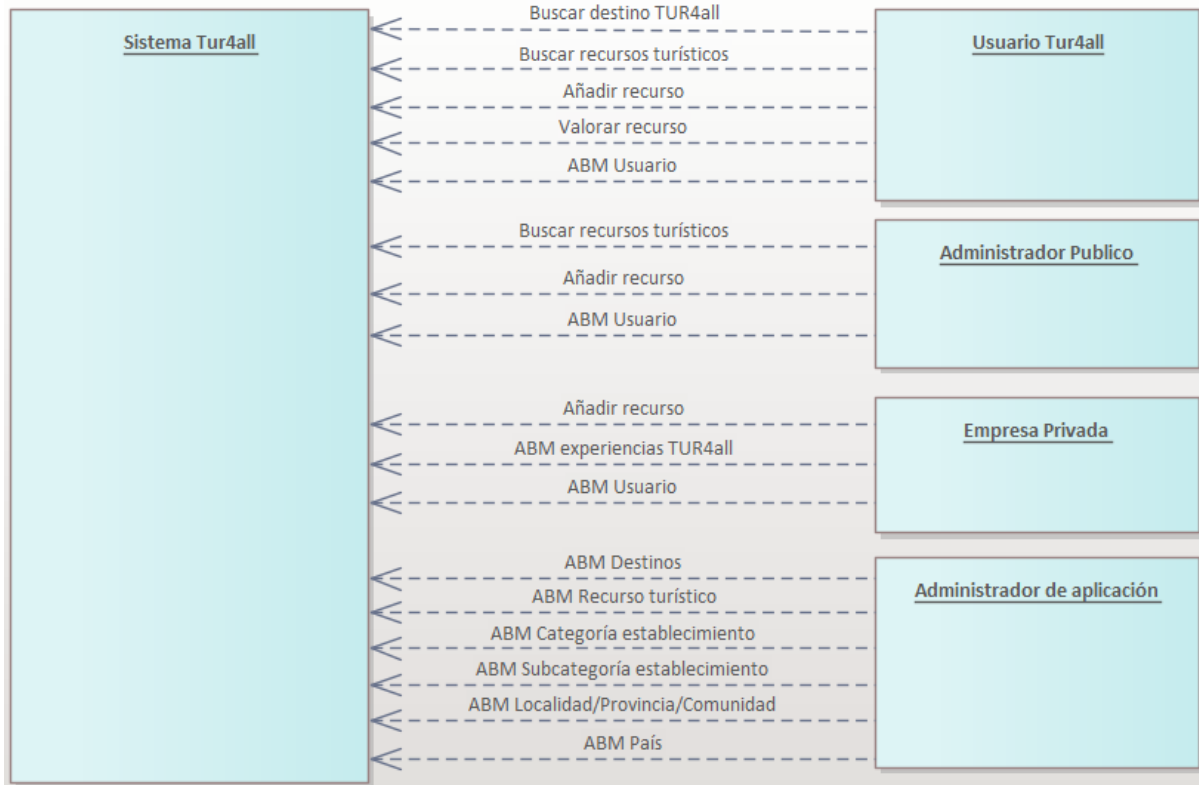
Sistema Tur4all

Buscar destino TUR4all
Buscar recursos turísticos
Añadir recurso
Valorar recurso
ABM Usuario

Usuario Tur4all

Buscar recursos turísticos
Añadir recurso
ABM Usuario

Administrador Publico

Añadir recurso
ABM experiencias TUR4all
ABM Usuario

Empresa Privada

ABM Destinos
ABM Recurso turístico
ABM Categoría establecimiento
ABM Subcategoría establecimiento
ABM Localidad/Provincia/Comunidad
ABM País

Administrador de aplicación